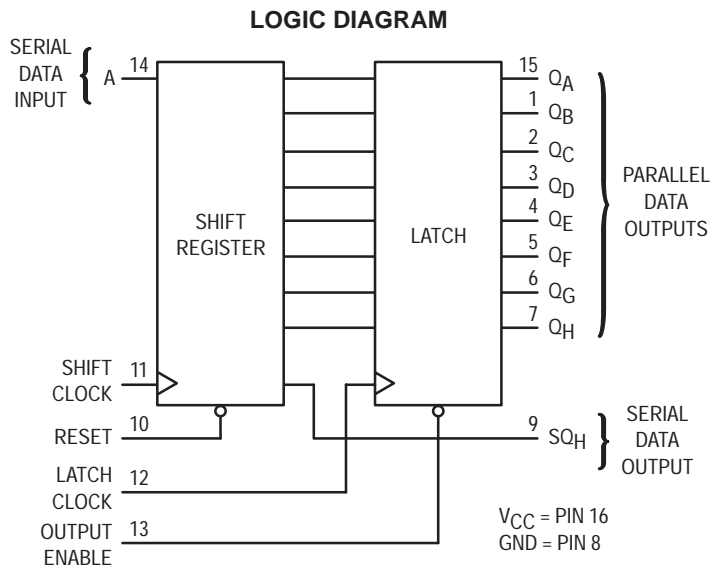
LOGIC DIAGRAM

SERIAL DATA INPUT

A

14

SHIFT REGISTER

LATCH

15 $Q_A$

1 $Q_B$

2 $Q_C$

3 $Q_D$

4 $Q_E$

5 $Q_F$

6 $Q_G$

7 $Q_H$

PARALLEL DATA OUTPUTS

SHIFT CLOCK 11

RESET 10

LATCH CLOCK 12

OUTPUT ENABLE 13

9 $SQ_H$

SERIAL DATA OUTPUT

$V_{CC}$ = PIN 16
GND = PIN 8